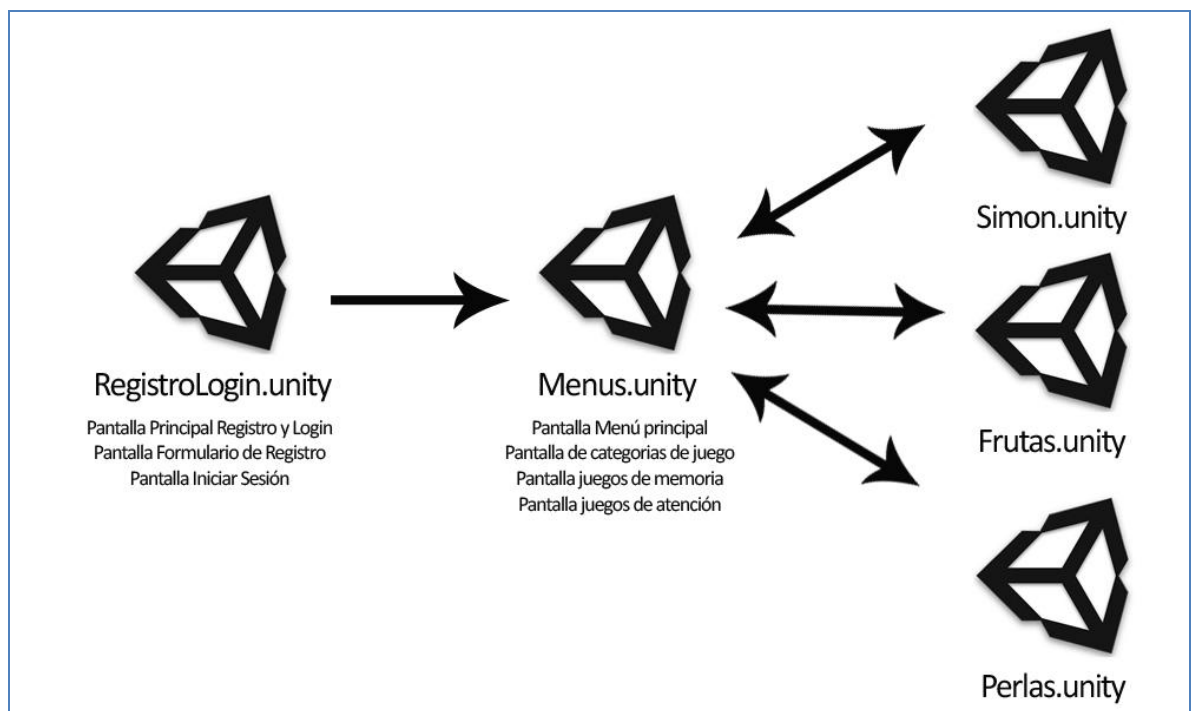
RegistroLogin.unity

Pantalla Principal Registro y Login
Pantalla Formulario de Registro
Pantalla Iniciar Sesión

Menus.unity

Pantalla Menú principal
Pantalla de categorias de juego
Pantalla juegos de memoria
Pantalla juegos de atención

Simon.unity

Frutas.unity

Perlas.unity